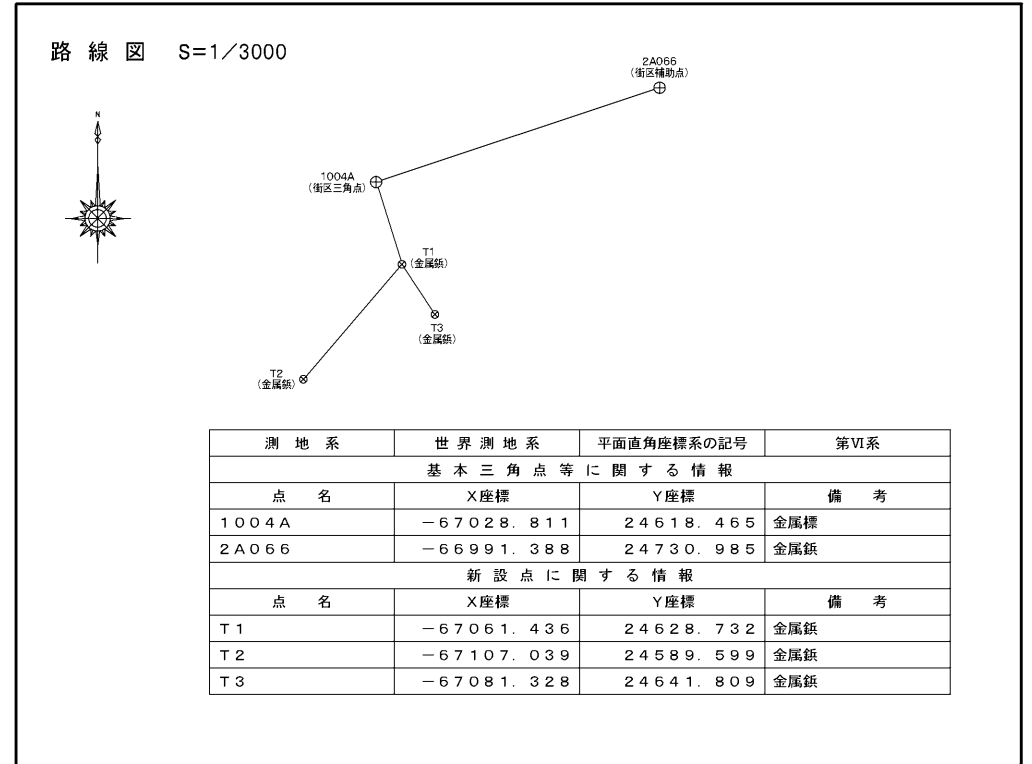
路 線 図 S=1/3000

N

2A066
(街区補助点)

1004A
(街区三角点)

T1
(金属鋲)

T3
(金属鋲)

T2
(金属鋲)

| 測 地 系 | 世 界 測 地 系 | 平面直角座標系の記号 | 第VI系 |
|---|---|---|---|
| 基 本 三 角 点 等 に 関 す る 情 報 | | | |
| 点 名 | X座標 | Y座標 | 備 考 |
| 1004A | −67028.811 | 24618.465 | 金属標 |
| 2A066 | −66991.388 | 24730.985 | 金属鋲 |
| 新 設 点 に 関 す る 情 報 | | | |
| 点 名 | X座標 | Y座標 | 備 考 |
| T1 | −67061.436 | 24628.732 | 金属鋲 |
| T2 | −67107.039 | 24589.599 | 金属鋲 |
| T3 | −67081.328 | 24641.809 | 金属鋲 |